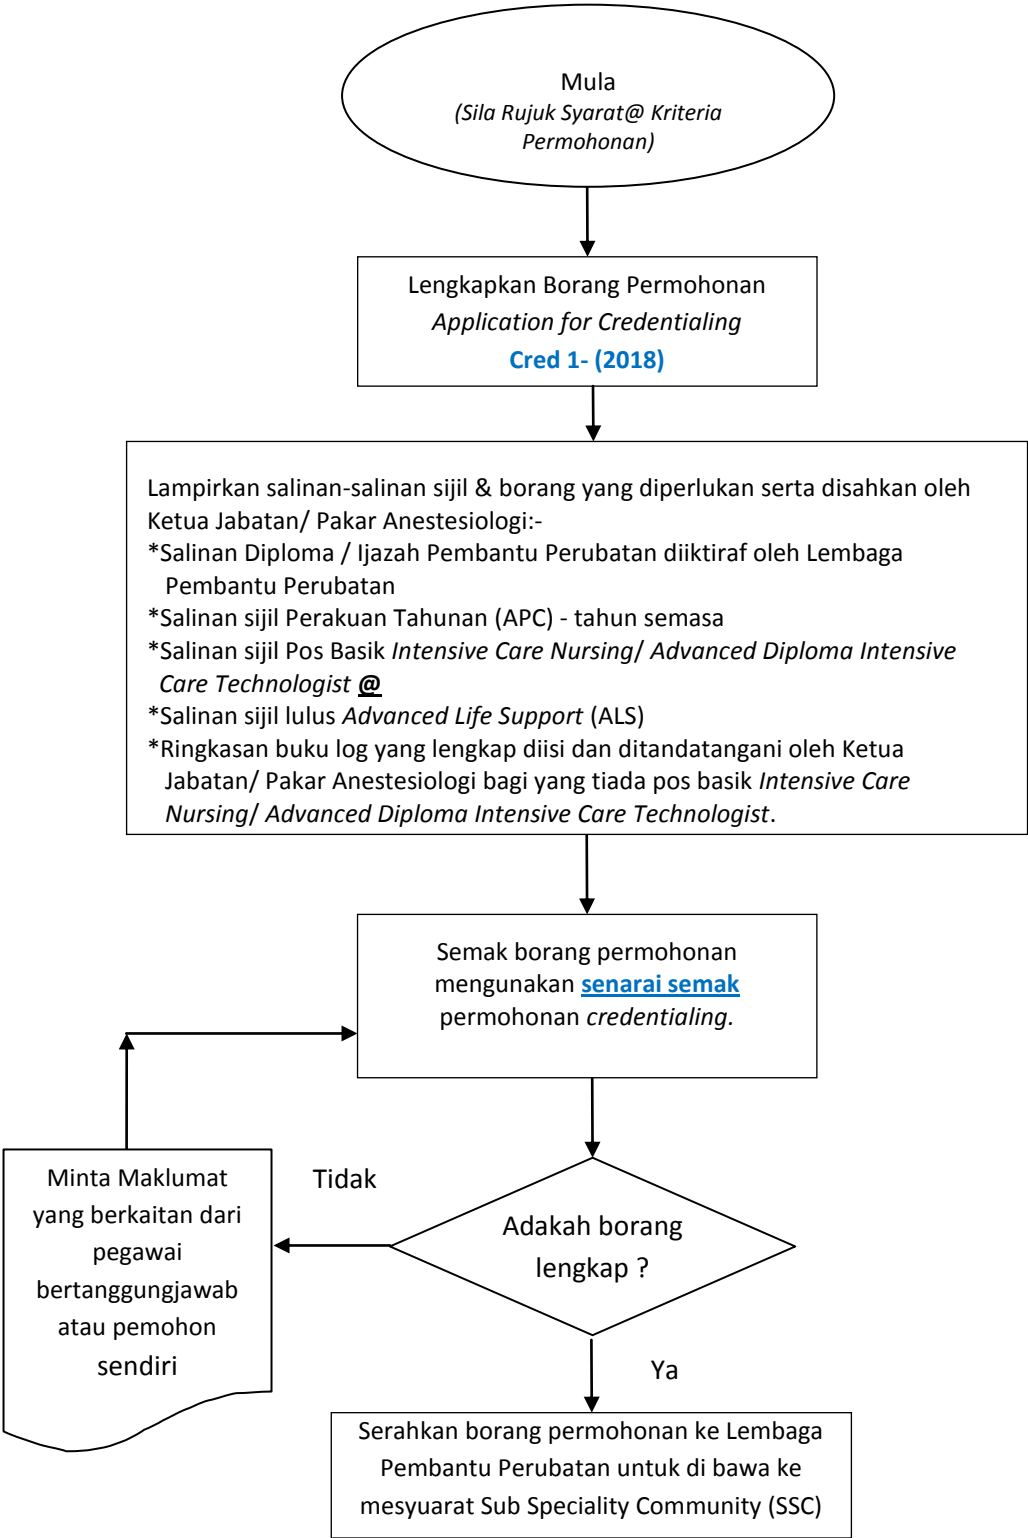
Mula
(Sila Rujuk Syarat@ Kriteria Permohonan)

Lengkapkan Borang Permohonan
Application for Credentialing
Cred 1- (2018)

Lampirkan salinan-salinan sijil & borang yang diperlukan serta disahkan oleh Ketua Jabatan/ Pakar Anestesiologi:-
*Salinan Diploma / Ijazah Pembantu Perubatan diiktiraf oleh Lembaga Pembantu Perubatan
*Salinan sijil Perakuan Tahunan (APC) - tahun semasa
*Salinan sijil Pos Basik Intensive Care Nursing/ Advanced Diploma Intensive Care Technologist @
*Salinan sijil lulus Advanced Life Support (ALS)
*Ringkasan buku log yang lengkap diisi dan ditandatangani oleh Ketua Jabatan/ Pakar Anestesiologi bagi yang tiada pos basik Intensive Care Nursing/ Advanced Diploma Intensive Care Technologist.

Semak borang permohonan mengunakan senarai semak permohonan credentialing.

Minta Maklumat yang berkaitan dari pegawai bertanggungjawab atau pemohon sendiri

Tidak

Adakah borang lengkap ?

Ya

Serahkan borang permohonan ke Lembaga Pembantu Perubatan untuk di bawa ke mesyuarat Sub Speciality Community (SSC)